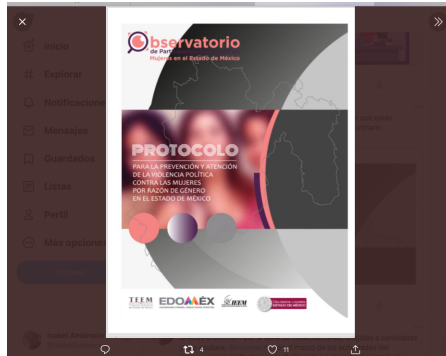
×

Inicio
Explorar
Notificaciones
Mensajes
Guardados
Listas
Perfil
Más opciones

Observatorio
de Participación Política de las
Mujeres en el Estado de México

PROTOCOLO
PARA LA PREVENCIÓN Y ATENCIÓN DE LA VIOLENCIA POLÍTICA CONTRA LAS MUJERES POR RAZÓN DE GÉNERO EN EL ESTADO DE MÉXICO

TEEM
EDOMÉX
IEEM

4
11